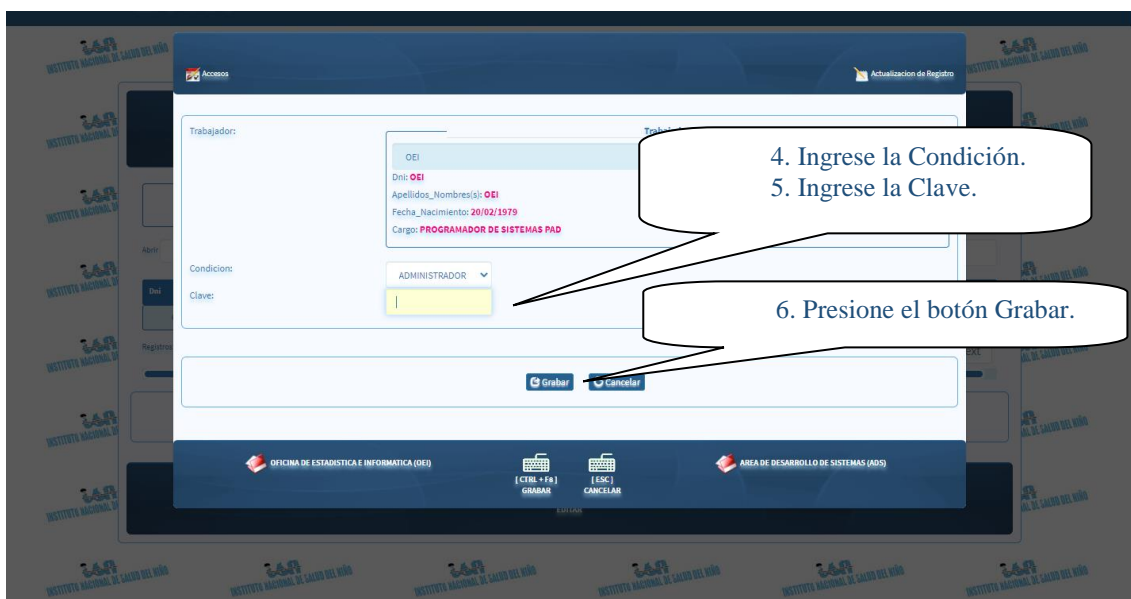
Accesos

Actualizacion de Registro

Trabajador:

Trab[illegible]

OEI

Dni: OEI

Apellidos_Nombres(s): OEI

Fecha_Nacimiento: 20/02/1979

Cargo: PROGRAMADOR DE SISTEMAS PAD

4. Ingrese la Condición.
5. Ingrese la Clave.

Condicion:

ADMINISTRADOR

Clave:

6. Presione el botón Grabar.

Grabar

Cancelar

OFICINA DE ESTADISTICA E INFORMATICA (OEI)

[ CTRL + F8 ] GRABAR

[ ESC ] CANCELAR

AREA DE DESARROLLO DE SISTEMAS (ADS)

INSTITUTO NACIONAL DE SALUD DEL NIÑO